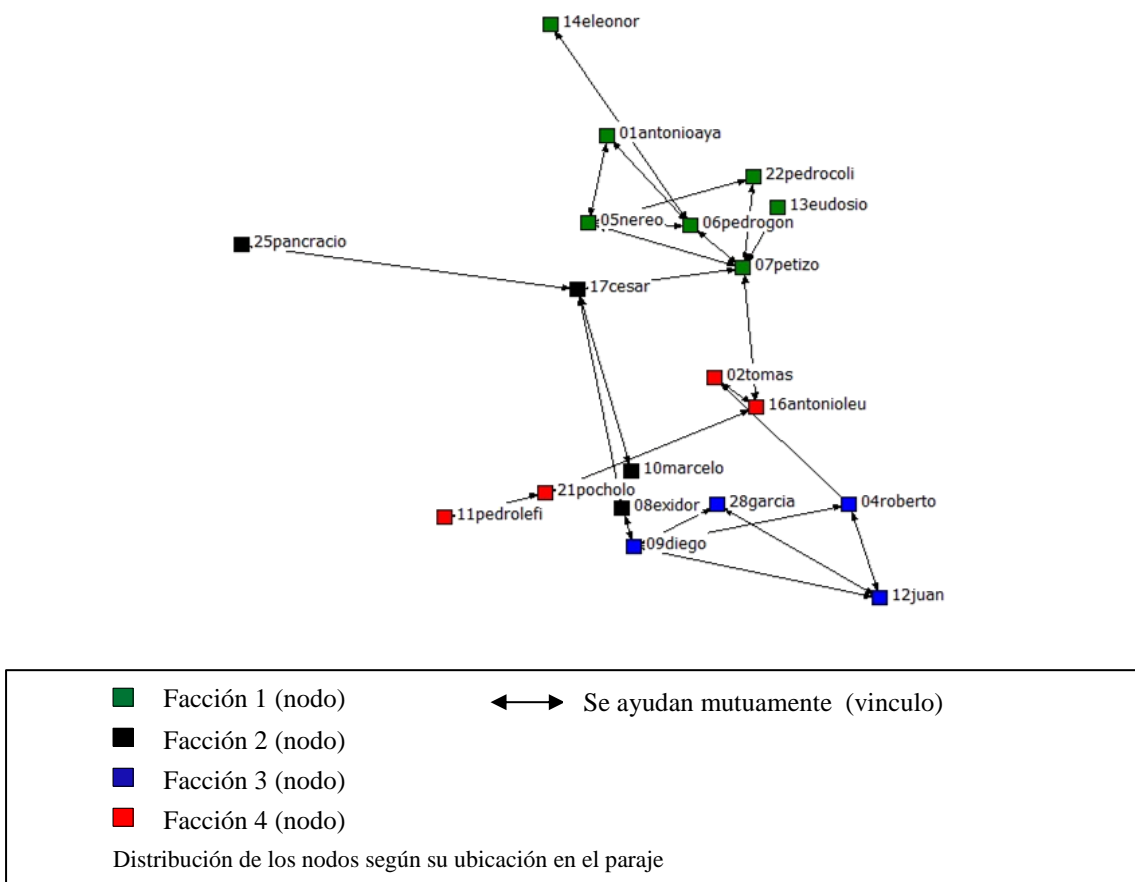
14eleonor

01antonioaya

22pedrocoli

13eudosio

05nereo

06pedrogon

25pancracio

07petizo

17cesar

02tomas

16antonioleu

10marcelo

21pocholo

08exidor

28garcia

04roberto

11pedrolefi

09diego

12juan

Facción 1 (nodo)

Se ayudan mutuamente (vinculo)

Facción 2 (nodo)

Facción 3 (nodo)

Facción 4 (nodo)

Distribución de los nodos según su ubicación en el paraje